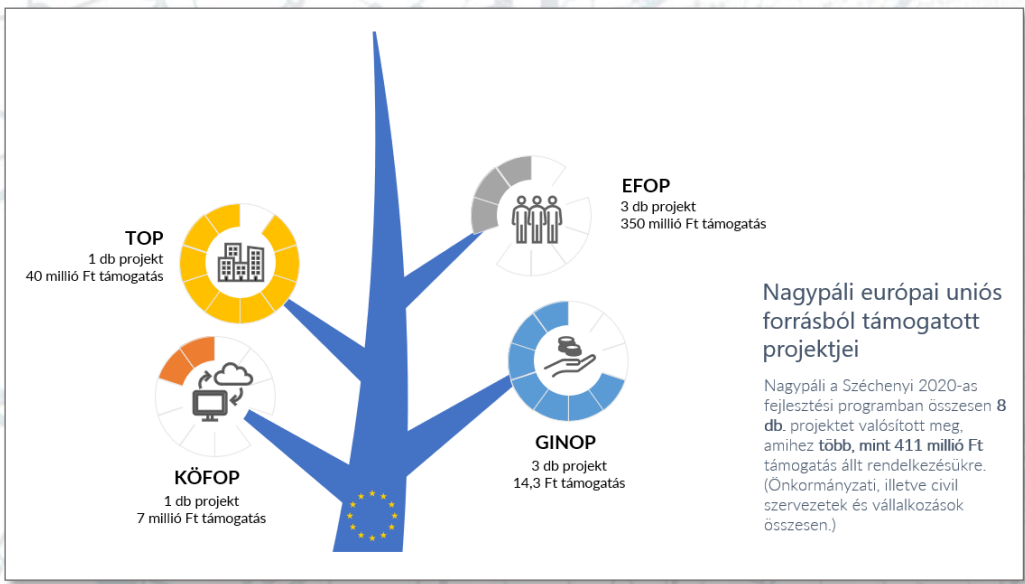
EFOP
3 db projekt
350 millió Ft támogatás

TOP
1 db projekt
40 millió Ft támogatás

Nagypáli európai uniós forrásból támogatott projektjei

Nagypáli a Széchenyi 2020-as fejlesztési programban összesen 8 db. projektet valósított meg, amihez több, mint 411 millió Ft támogatás állt rendelkezésükre. (Önkormányzati, illetve civil szervezetek és vállalkozások összesen.)

GINOP
3 db projekt
14,3 Ft támogatás

KÖFOP
1 db projekt
7 millió Ft támogatás